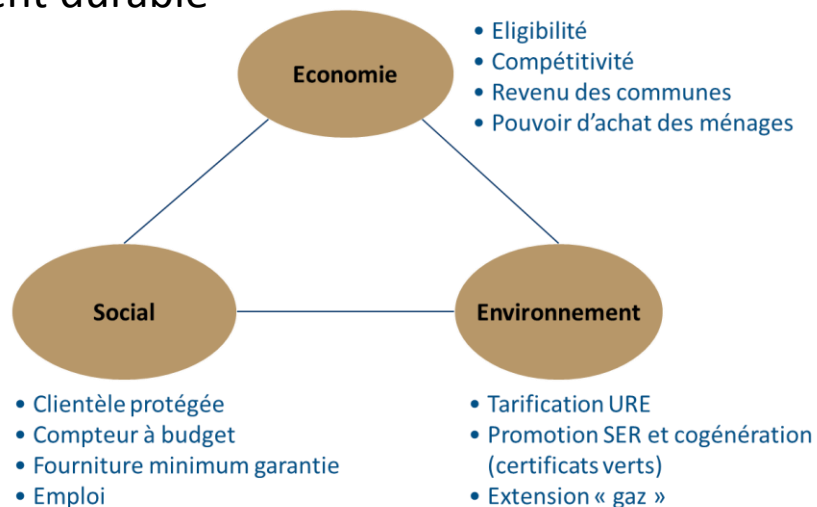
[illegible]ent durable

Economie

• Eligibilité
• Compétitivité
• Revenu des communes
• Pouvoir d'achat des ménages

Social

Environnement

• Clientèle protégée
• Compteur à budget
• Fourniture minimum garantie
• Emploi

• Tarification URE
• Promotion SER et cogénération (certificats verts)
• Extension « gaz »